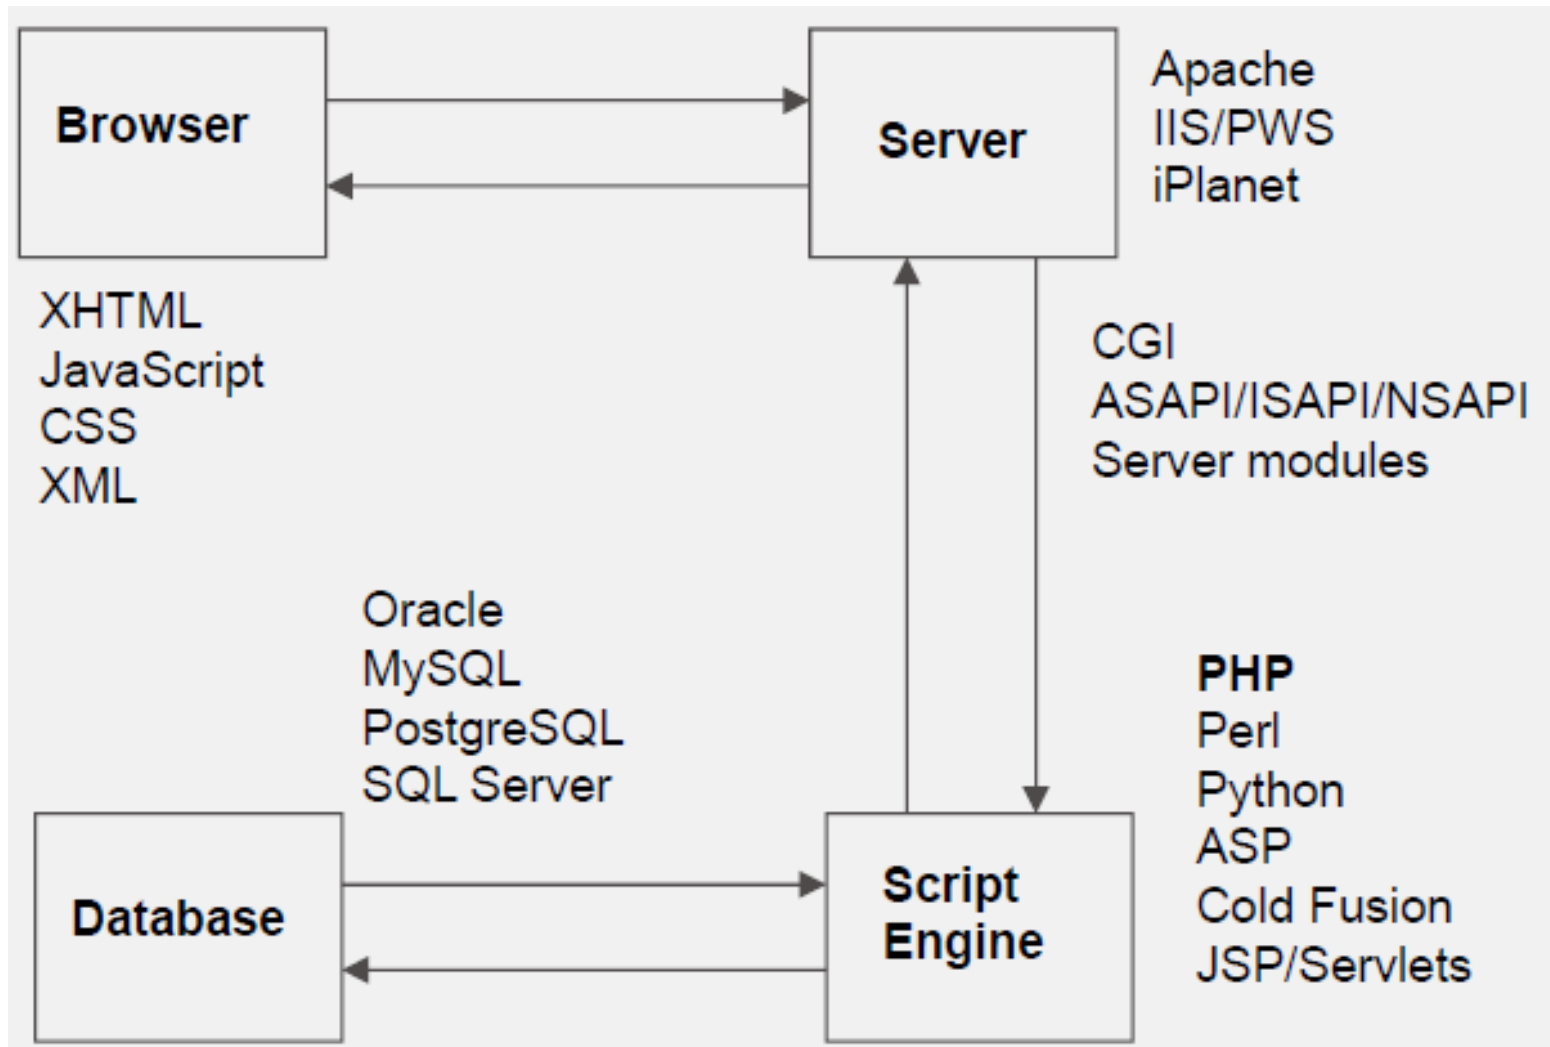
Browser

Server

Apache
IIS/PWS
iPlanet

XHTML
JavaScript
CSS
XML

CGI
ASAPI/ISAPI/NSAPI
Server modules

Oracle
MySQL
PostgreSQL
SQL Server

**PHP**
Perl
Python
ASP
Cold Fusion
JSP/Servlets

Database

Script Engine